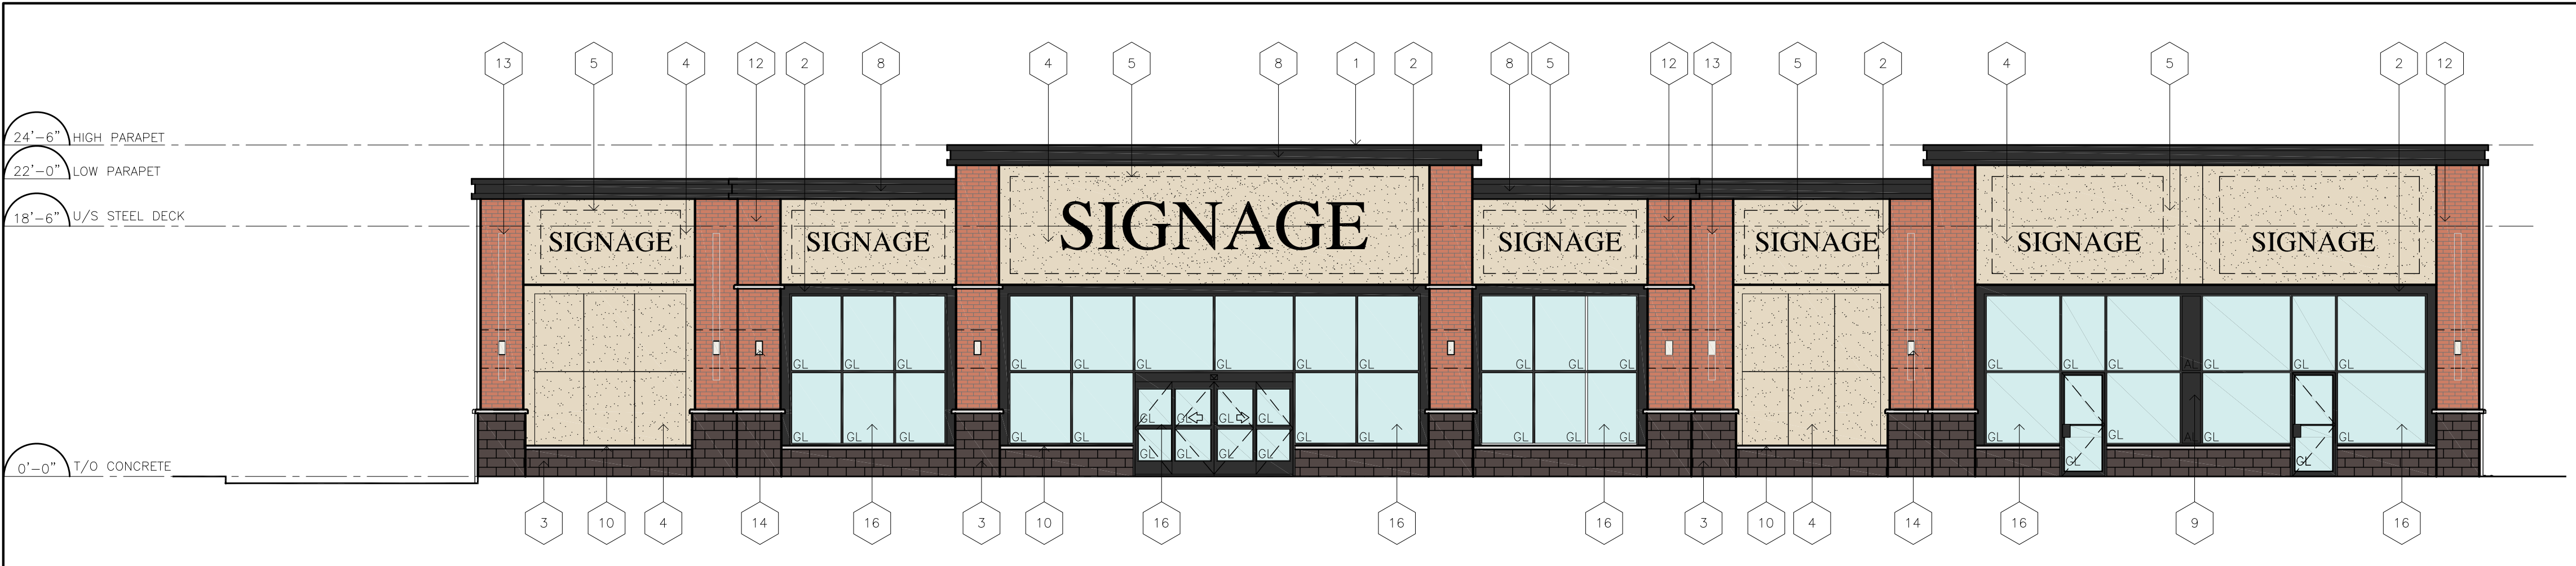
13 5 4 12 2 8 4 5 8 1 2 8 5 12 13 5 2 4 5 2 12

24'-6" HIGH PARAPET
22'-0" LOW PARAPET
18'-6" U/S STEEL DECK
0'-0" T/O CONCRETE

SIGNAGE
SIGNAGE
SIGNAGE
SIGNAGE
SIGNAGE
SIGNAGE
SIGNAGE

GL GL GL GL GL GL
GL GL GL GL GL GL GL GL GL GL GL GL GL GL GL GL
GL GL GL GL GL GL GL GL GL GL
AL AL

3 10 4 14 16 3 10 16 16 16 3 10 4 14 16 9 16